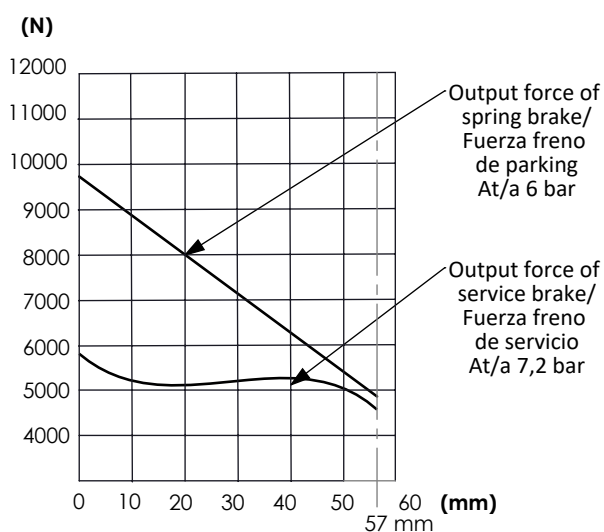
(N)

12000
11000
10000
9000
8000
7000
6000
5000
4000

0 10 20 30 40 50 60 (mm)
57 mm

Output force of spring brake/ Fuerza freno de parking At/a 6 bar

Output force of service brake/ Fuerza freno de servicio At/a 7,2 bar